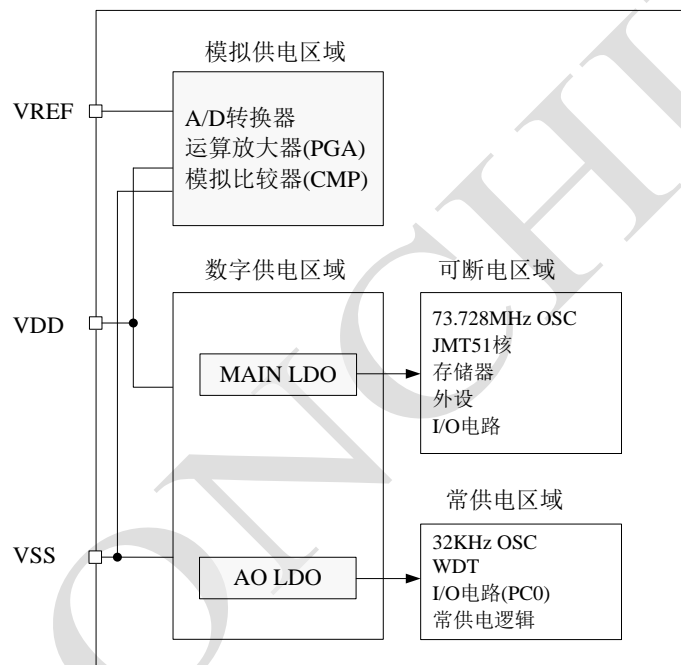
模拟供电区域

VREF

A/D转换器
运算放大器(PGA)
模拟比较器(CMP)

数字供电区域

可断电区域

VDD

73.728MHz OSC
JMT51核
存储器
外设
I/O电路

MAIN LDO

常供电区域

VSS

32KHz OSC
WDT
I/O电路(PC0)
常供电逻辑

AO LDO

ONCHIP